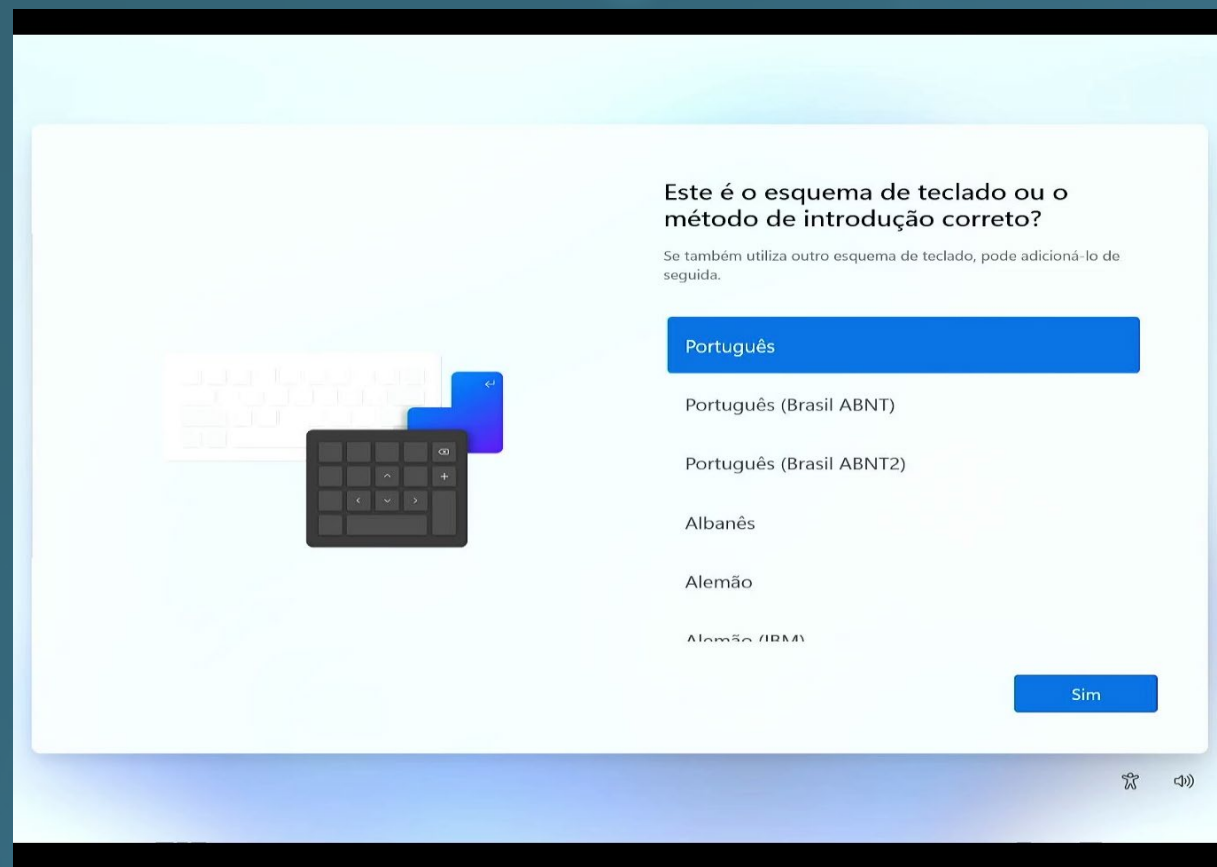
Este é o esquema de teclado ou o método de introdução correto?

Se também utiliza outro esquema de teclado, pode adicioná-lo de seguida.

Português

Português (Brasil ABNT)

Português (Brasil ABNT2)

Albanês

Alemão

Alemão (IBM)

Sim